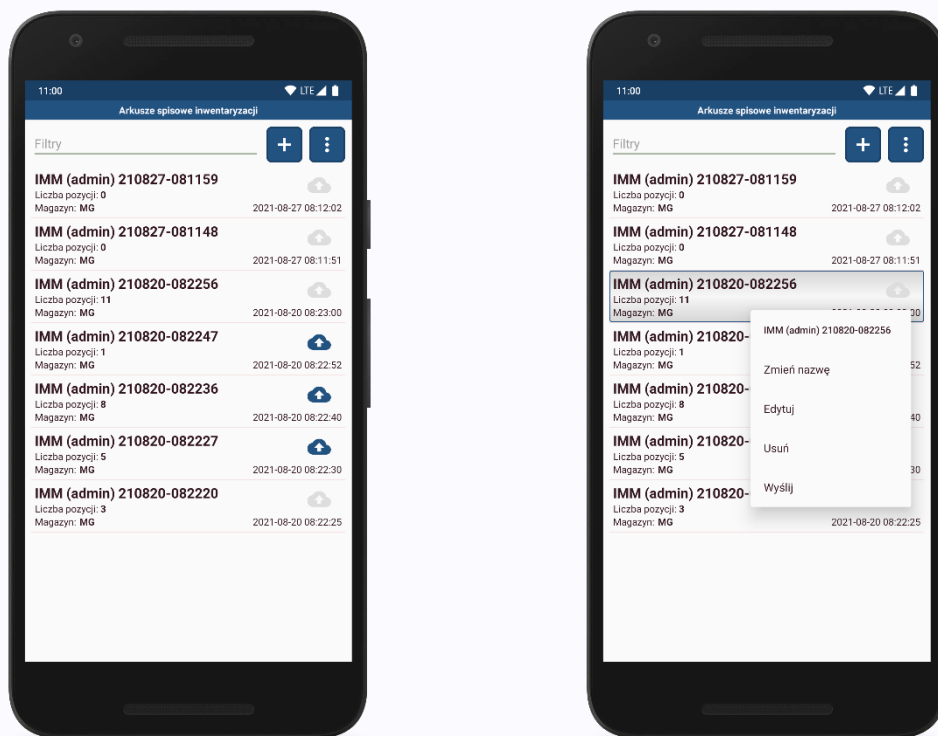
11:00
LTE

Arkusze spisowe inwentaryzacji

Filtry

+

IMM (admin) 210827-081159
Liczba pozycji: 0
Magazyn: MG
2021-08-27 08:12:02

IMM (admin) 210827-081148
Liczba pozycji: 0
Magazyn: MG
2021-08-27 08:11:51

IMM (admin) 210820-082256
Liczba pozycji: 11
Magazyn: MG
2021-08-20 08:23:00

IMM (admin) 210820-082247
Liczba pozycji: 1
Magazyn: MG
2021-08-20 08:22:52

IMM (admin) 210820-082236
Liczba pozycji: 8
Magazyn: MG
2021-08-20 08:22:40

IMM (admin) 210820-082227
Liczba pozycji: 5
Magazyn: MG
2021-08-20 08:22:30

IMM (admin) 210820-082220
Liczba pozycji: 3
Magazyn: MG
2021-08-20 08:22:25

11:00
LTE

Arkusze spisowe inwentaryzacji

Filtry

+

IMM (admin) 210827-081159
Liczba pozycji: 0
Magazyn: MG
2021-08-27 08:12:02

IMM (admin) 210827-081148
Liczba pozycji: 0
Magazyn: MG
2021-08-27 08:11:51

IMM (admin) 210820-082256
Liczba pozycji: 11
Magazyn: MG
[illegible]30

IMM (admin) 210820-
Liczba pozycji: 1
Magazyn: MG
52

IMM (admin) 210820-
Liczba pozycji: 8
Magazyn: MG
40

IMM (admin) 210820-
Liczba pozycji: 5
Magazyn: MG
30

IMM (admin) 210820-
Liczba pozycji: 3
Magazyn: MG
2021-08-20 08:22:25

IMM (admin) 210820-082256

Zmień nazwę

Edytuj

Usuń

Wyślij